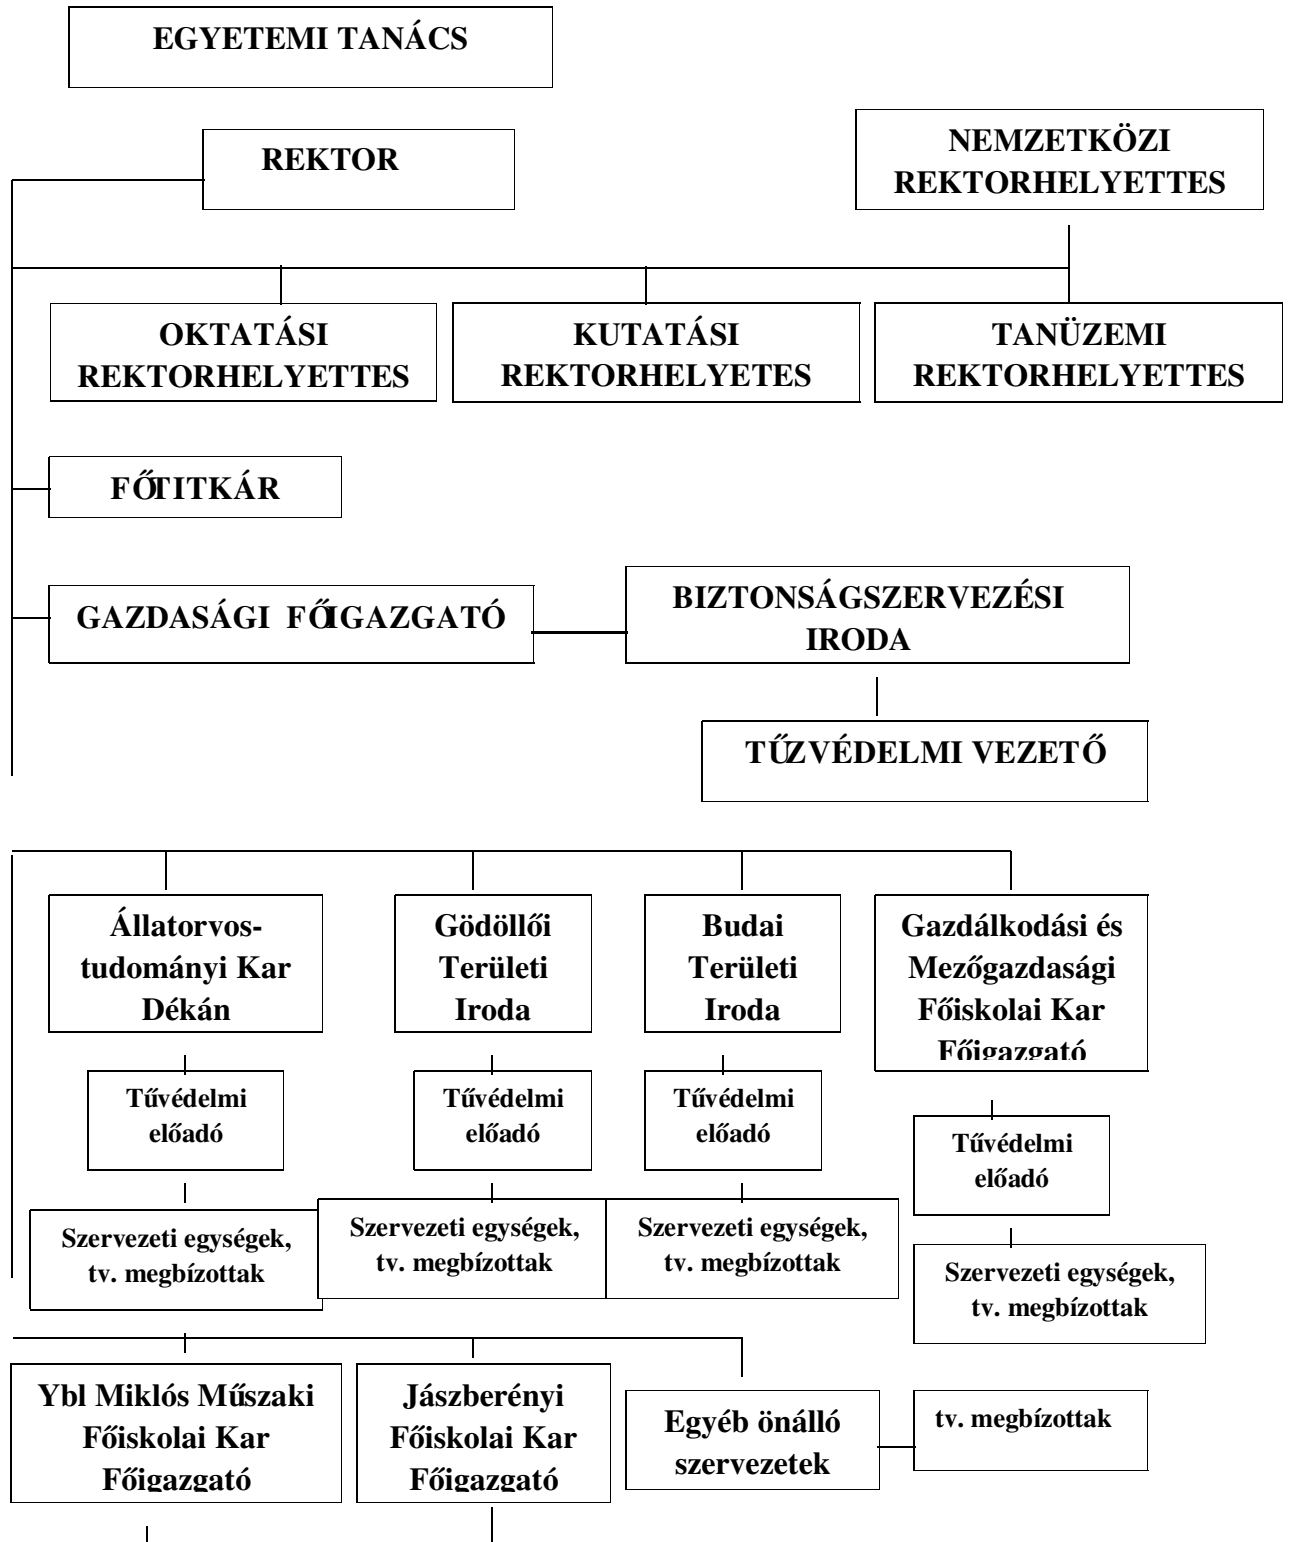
EGYETEMI TANÁCS

REKTOR

NEMZETKÖZI REKTORHELYETTES

OKTATÁSI REKTORHELYETTES

KUTATÁSI REKTORHELYETES

TANÜZEMI REKTORHELYETTES

FŐTITKÁR

GAZDASÁGI FŐIGAZGATÓ

BIZTONSÁGSZERVEZÉSI IRODA

TŰZVÉDELMI VEZETŐ

Állatorvostudományi Kar Dékán

Gödöllői Területi Iroda

Budai Területi Iroda

Gazdálkodási és Mezőgazdasági Főiskolai Kar Főigazgató

Tűvédelmi előadó

Tűvédelmi előadó

Tűvédelmi előadó

Tűvédelmi előadó

Szervezeti egységek, tv. megbízottak

Szervezeti egységek, tv. megbízottak

Szervezeti egységek, tv. megbízottak

Szervezeti egységek, tv. megbízottak

Ybl Miklós Műszaki Főiskolai Kar Főigazgató

Jászberényi Főiskolai Kar Főigazgató

Egyéb önálló szervezetek

tv. megbízottak